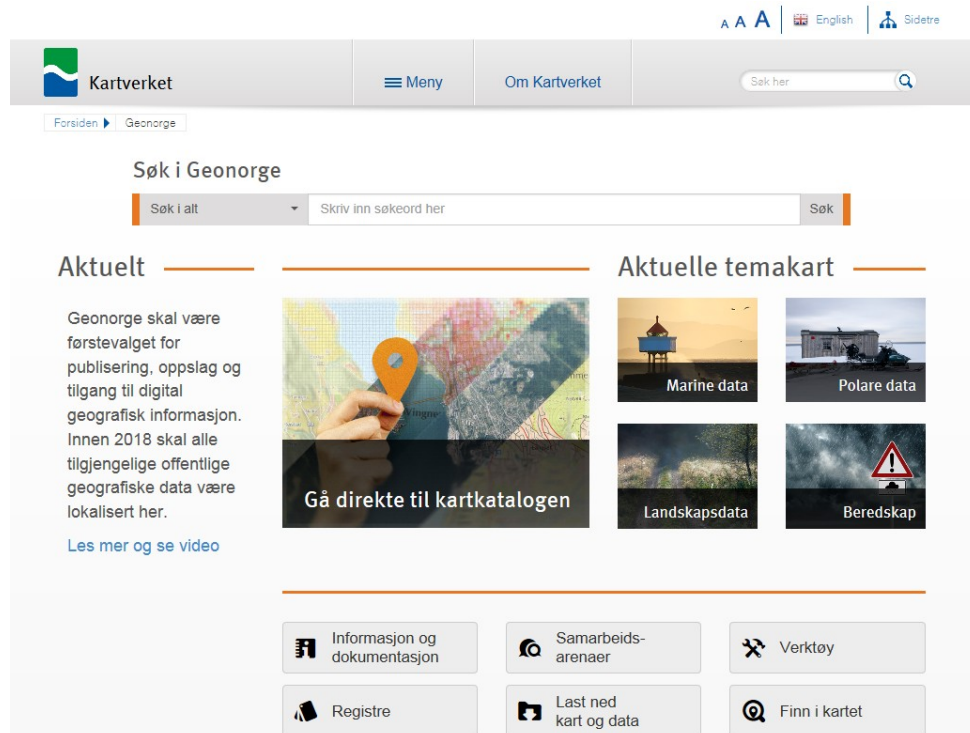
A A A English Sidetre

Kartverket

Meny

Om Kartverket

Søk her

Forsiden Geonorge

Søk i Geonorge

Søk i alt

Skriv inn søkeord her

Søk

Aktuelt

Geonorge skal være førstevalget for publisering, oppslag og tilgang til digital geografisk informasjon. Innen 2018 skal alle tilgjengelige offentlige geografiske data være lokalisert her.

Les mer og se video

Gå direkte til kartkatalogen

Aktuelle temakart

Marine data

Polare data

Landskapsdata

Beredskap

Informasjon og dokumentasjon

Samarbeids-arenaer

Verktøy

Registre

Last ned kart og data

Finn i kartet